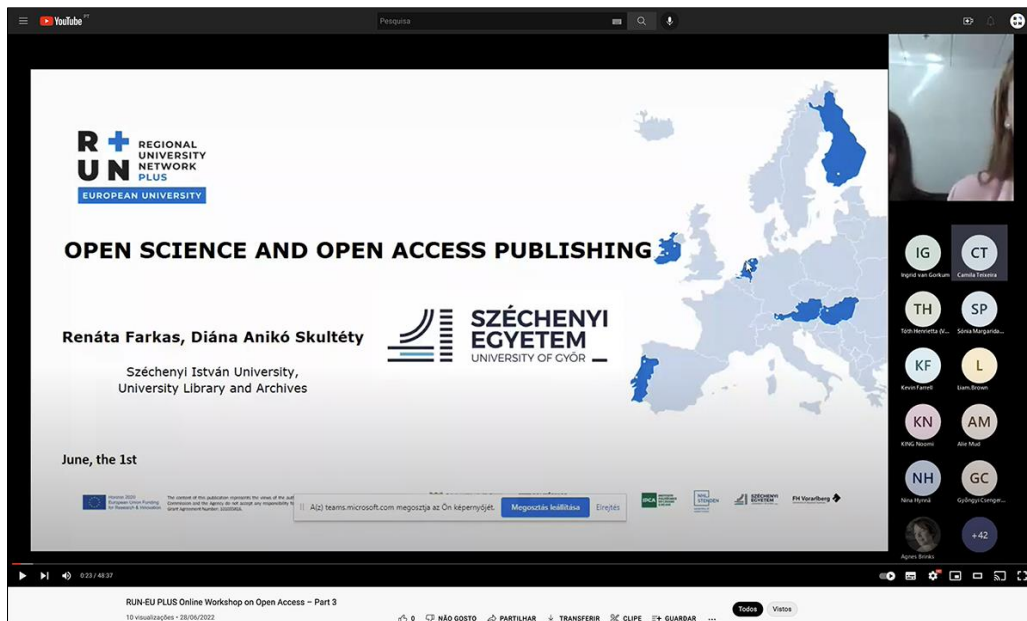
YouTube PT

Pesquisa

R
U N
REGIONAL UNIVERSITY NETWORK PLUS
EUROPEAN UNIVERSITY

OPEN SCIENCE AND OPEN ACCESS PUBLISHING

Renáta Farkas, Diána Anikó Skultéty

Széchenyi István University, University Library and Archives

SZÉCHENYI EGYETEM
UNIVERSITY OF GYŐR

June, the 1st

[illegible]

A(z) teams.microsoft.com megosztja az Ön képernyőjét. Megosztás leállítása Elrejtés

IG Ingrid van Gorkum
CT Camila Teixeira
TH Tóth Henrietta (V...
SP Sónia Margarida...
KF Kevin Farrell
L Liam.Brown
KN KING Naomi
AM Alie Mud
NH Nina Hynnä
GC Gyöngyi Csengeri...
Agnes Brinks
+42

0:23 / 48:37

RUN-EU PLUS Online Workshop on Open Access – Part 3
10 visualizações • 28/06/2022

0 NÃO GOSTO PARTILHAR TRANSFERIR CLIPE GUARDAR ...

Todos Vistos